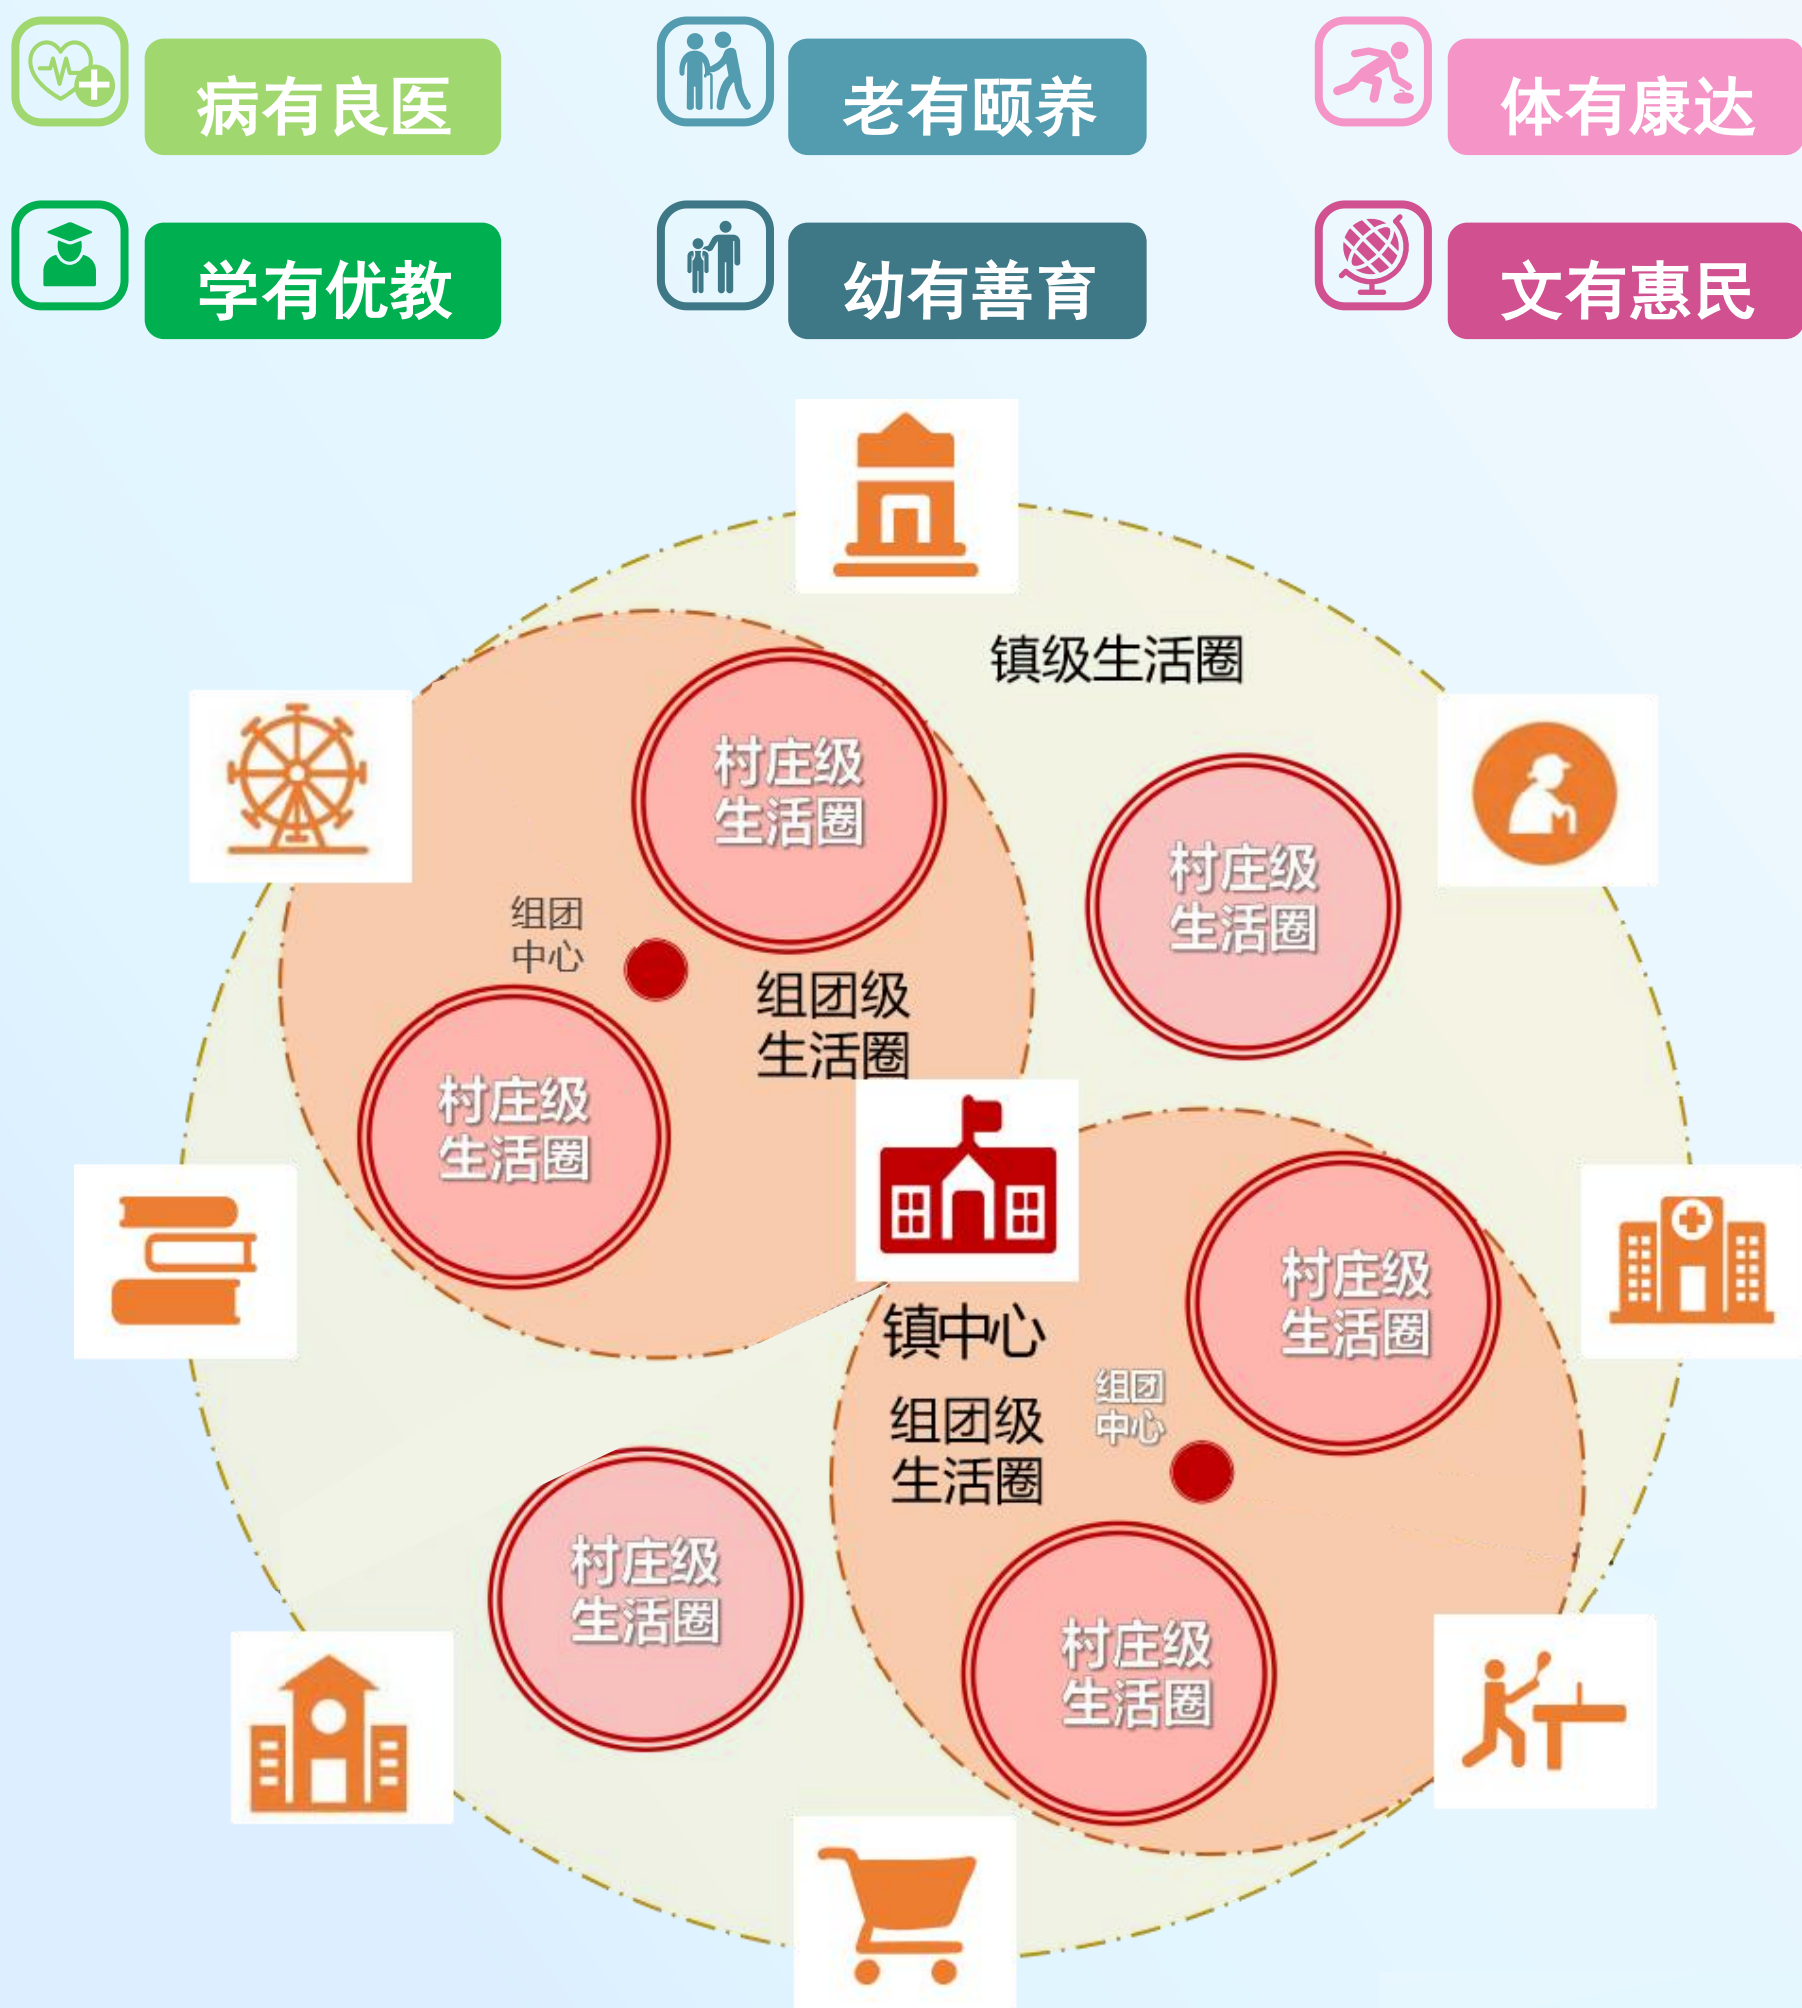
病有良医

老有颐养

体有康达

学有优教

幼有善育

文有惠民

镇级生活圈

村庄级生活圈

村庄级生活圈

组团中心

组团级生活圈

村庄级生活圈

村庄级生活圈

镇中心

组团级生活圈

组团中心

村庄级生活圈

村庄级生活圈